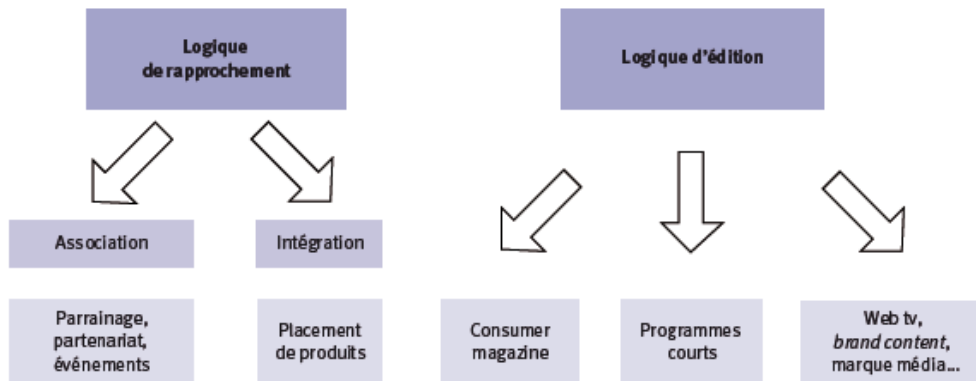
Logique de rapprochement

Logique d'édition

Association

Intégration

Parrainage, partenariat, événements

Placement de produits

Consumer magazine

Programmes courts

Web tv, *brand content*, marque média...